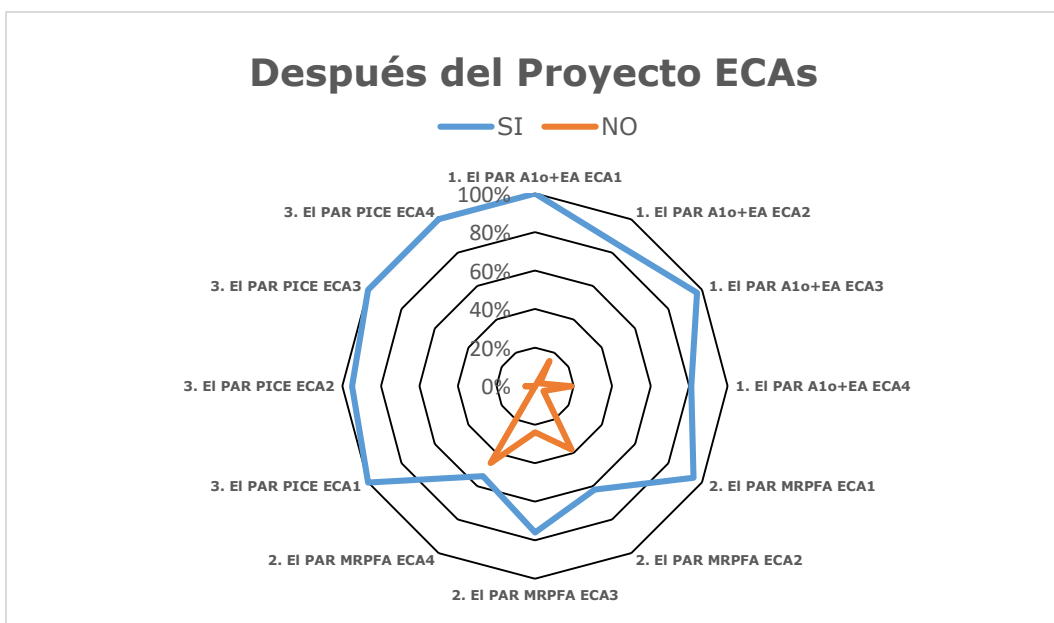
Después del Proyecto ECAs

SI NO

1. El PAR A1o+EA ECA1
1. El PAR A1o+EA ECA2
1. El PAR A1o+EA ECA3
1. El PAR A1o+EA ECA4
2. El PAR MRPFA ECA1
2. El PAR MRPFA ECA2
2. El PAR MRPFA ECA3
2. El PAR MRPFA ECA4
3. El PAR PICE ECA1
3. El PAR PICE ECA2
3. El PAR PICE ECA3
3. El PAR PICE ECA4

100%
80%
60%
40%
20%
0%